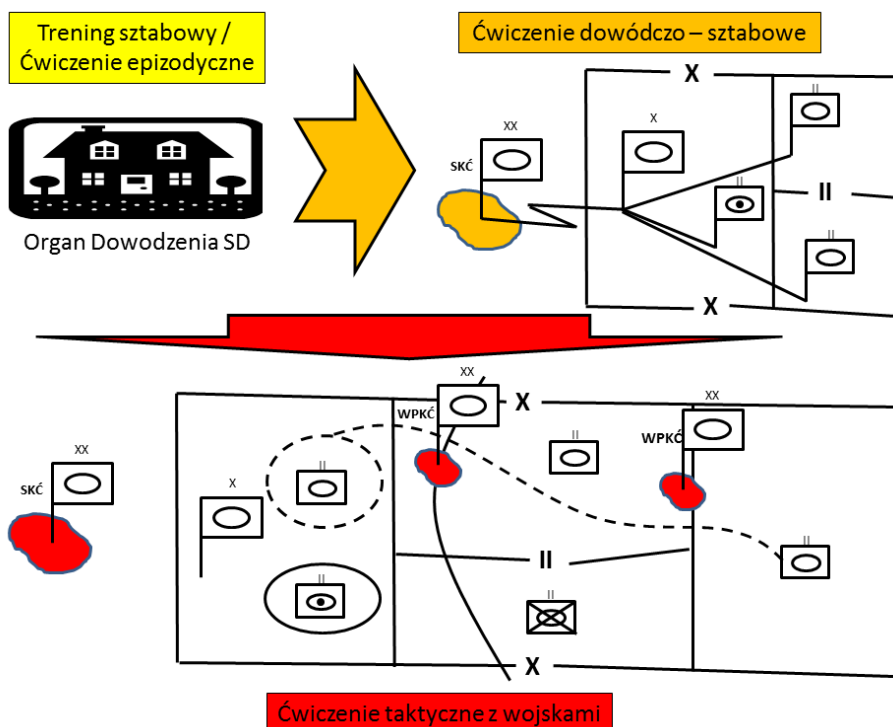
Trening sztabowy / Ćwiczenie epizodyczne

Organ Dowodzenia SD

Ćwiczenie dowódczo – sztabowe

X

XX

SKĆ

X

II

II

II

II

X

XX

SKĆ

XX

WPKĆ

X

II

XX

WPKĆ

X

II

II

II

II

II

X

Ćwiczenie taktyczne z wojskami